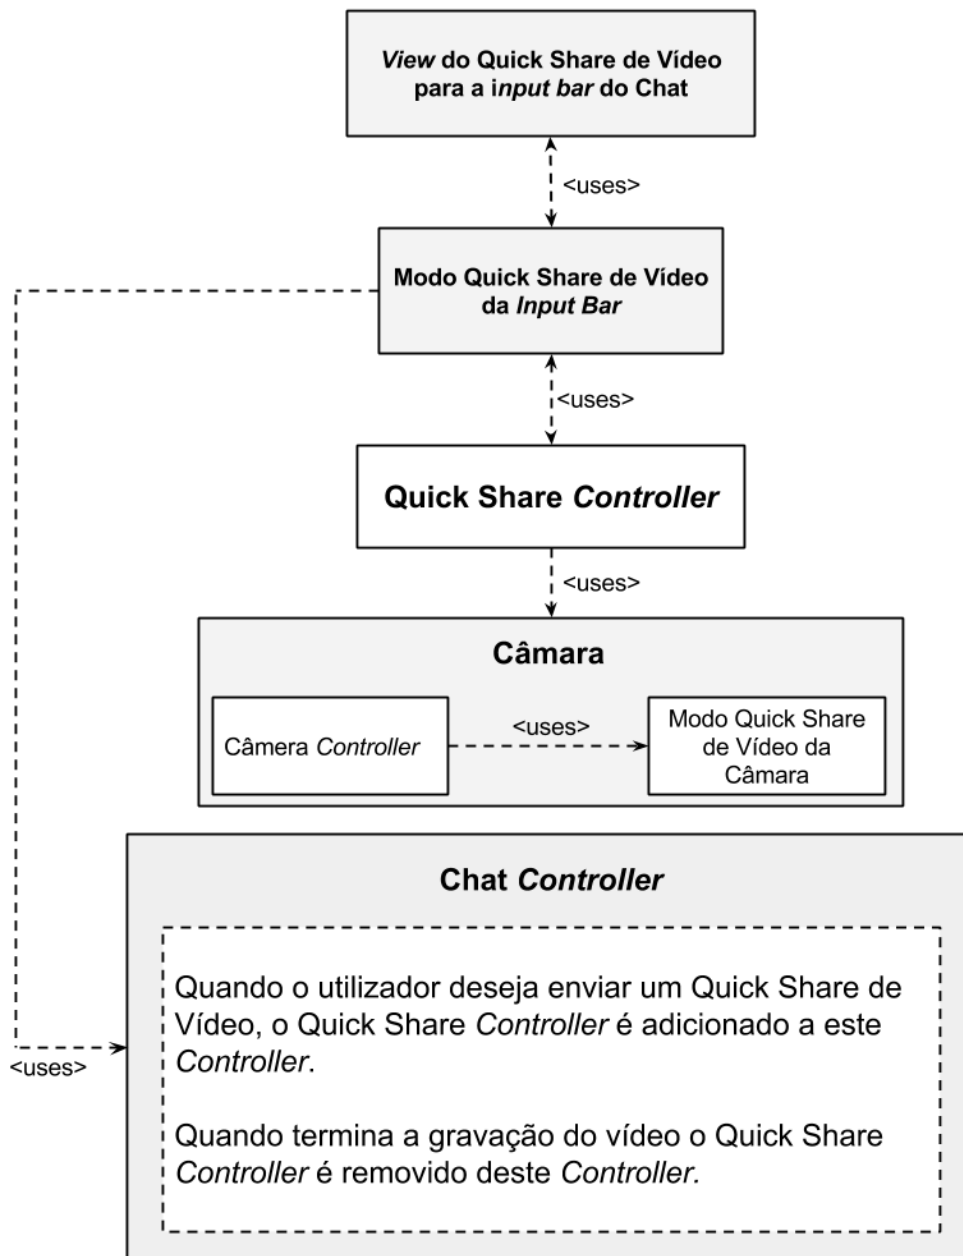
View do Quick Share de Vídeo para a input bar do Chat

<uses>

Modo Quick Share de Vídeo da Input Bar

<uses>

Quick Share Controller

<uses>

Câmara

Câmera Controller

<uses>

Modo Quick Share de Vídeo da Câmara

Chat Controller

Quando o utilizador deseja enviar um Quick Share de Vídeo, o Quick Share Controller é adicionado a este Controller.

Quando termina a gravação do vídeo o Quick Share Controller é removido deste Controller.

<uses>